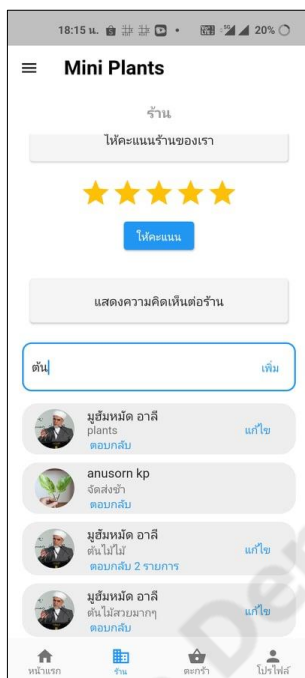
18:15 น. 20%

Mini Plants

ร้าน

ให้คะแนนร้านของเรา

ให้คะแนน

แสดงความคิดเห็นต่อร้าน

ต้น

เพิ่ม

มูฮัมหมัด อาลี
plants
ตอบกลับ
แก้ไข

anusorn kp
จัดส่งช้า
ตอบกลับ

มูฮัมหมัด อาลี
ต้นไม้ไม้
ตอบกลับ 2 รายการ
แก้ไข

มูฮัมหมัด อาลี
ต้นไม้สวยมากๆ
ตอบกลับ
แก้ไข

หน้าแรก
ร้าน
ตะกร้า
โปรไฟล์